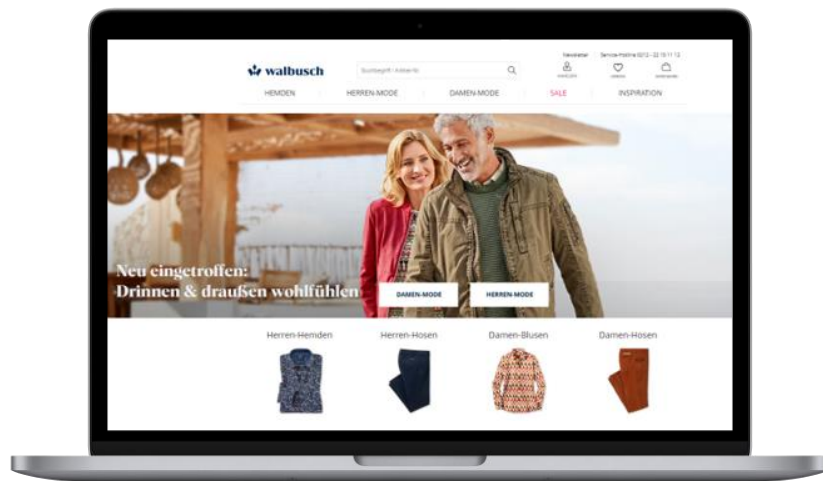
walbusch

Suchbegriff / Artikel-Nr.

Newsletter | Service-Hotline 0212 - 22 19 11 12

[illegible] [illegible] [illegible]

HEMDEN | HERREN-MODE | DAMEN-MODE | SALE | INSPIRATION

Neu eingetroffen: Drinnen & draußen wohlfühlen

DAMEN-MODE

HERREN-MODE

Herren-Hemden

Herren-Hosen

Damen-Blusen

Damen-Hosen